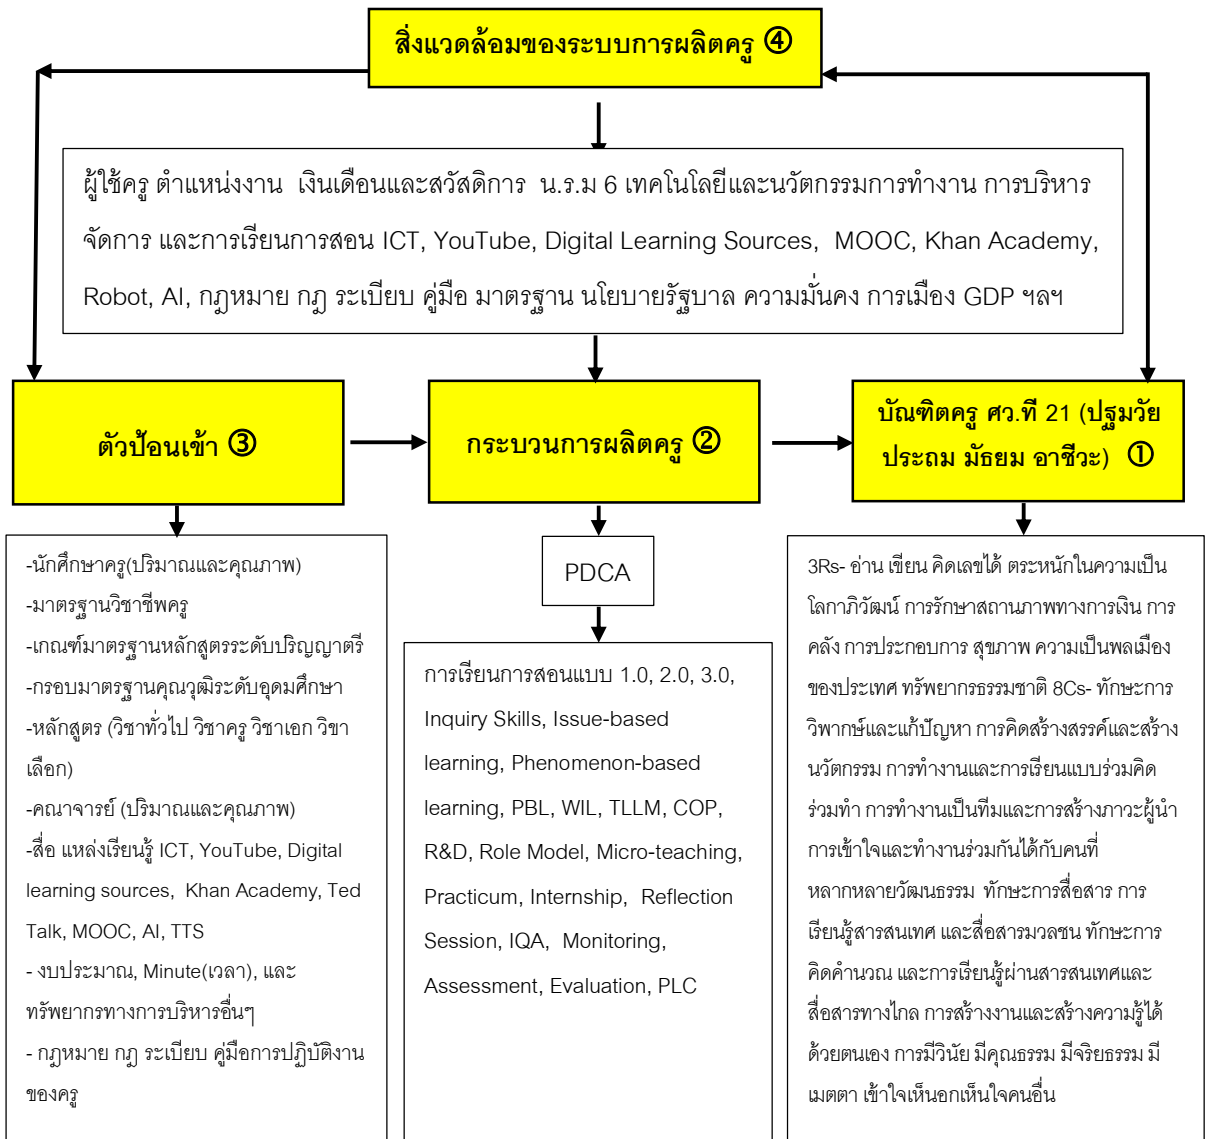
สิ่งแวดล้อมของระบบการผลิตครู ④

ผู้ใช้ครู ตำแหน่งงาน เงินเดือนและสวัสดิการ น.ร.ม 6 เทคโนโลยีและนวัตกรรมการทำงาน การบริหารจัดการ และการเรียนการสอน ICT, YouTube, Digital Learning Sources, MOOC, Khan Academy, Robot, AI, กฎหมาย กฎ ระเบียบ คู่มือ มาตรฐาน นโยบายรัฐบาล ความมั่นคง การเมือง GDP ฯลฯ

ตัวป้อนเข้า ③

กระบวนการผลิตครู ②

บัณฑิตครู ศว.ที่ 21 (ปฐมวัย ประถม มัธยม อาชีวะ) ①

-นักศึกษาครู(ปริมาณและคุณภาพ)
-มาตรฐานวิชาชีพครู
-เกณฑ์มาตรฐานหลักสูตรระดับปริญญาตรี
-กรอบมาตรฐานคุณวุฒิระดับอุดมศึกษา
-หลักสูตร (วิชาทั่วไป วิชาครู วิชาเอก วิชาเลือก)
-คณาจารย์ (ปริมาณและคุณภาพ)
-สื่อ แหล่งเรียนรู้ ICT, YouTube, Digital learning sources, Khan Academy, Ted Talk, MOOC, AI, TTS
- งบประมาณ, Minute(เวลา), และทรัพยากรทางการบริหารอื่นๆ
- กฎหมาย กฎ ระเบียบ คู่มือการปฏิบัติงานของครู

PDCA

การเรียนการสอนแบบ 1.0, 2.0, 3.0, Inquiry Skills, Issue-based learning, Phenomenon-based learning, PBL, WIL, TLLM, COP, R&D, Role Model, Micro-teaching, Practicum, Internship, Reflection Session, IQA, Monitoring, Assessment, Evaluation, PLC

3Rs- อ่าน เขียน คิดเลขได้ ตระหนักในความเป็นโลกาภิวัฒน์ การรักษาสถานภาพทางการเงิน การคลัง การประกอบการ สุขภาพ ความเป็นพลเมืองของประเทศ ทรัพยากรธรรมชาติ 8Cs- ทักษะการวิพากษ์และแก้ปัญหา การคิดสร้างสรรค์และสร้างนวัตกรรม การทำงานและการเรียนแบบร่วมคิดร่วมทำ การทำงานเป็นทีมและการสร้างภาวะผู้นำ การเข้าใจและทำงานร่วมกันได้กับคนที่หลากหลายวัฒนธรรม ทักษะการสื่อสาร การเรียนรู้สารสนเทศ และสื่อสารมวลชน ทักษะการคิดคำนวณ และการเรียนรู้ผ่านสารสนเทศและสื่อสารทางไกล การสร้างงานและสร้างความรู้ได้ด้วยตนเอง การมีวินัย มีคุณธรรม มีจริยธรรม มีเมตตา เข้าใจเห็นอกเห็นใจคนอื่น